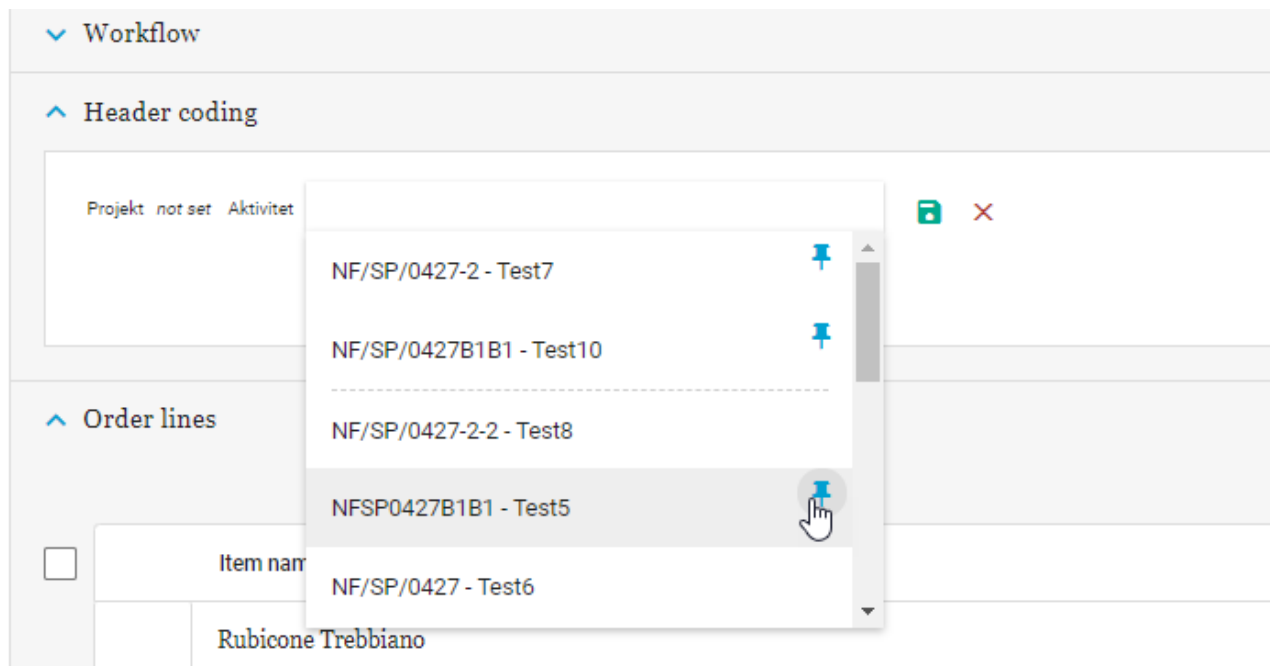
Workflow

Header coding

Projekt *not set* Aktivitet

NF/SP/0427-2 - Test7

NF/SP/0427B1B1 - Test10

NF/SP/0427-2-2 - Test8

NFSP0427B1B1 - Test5

NF/SP/0427 - Test6

Order lines

Item nam

Rubicone Trebbiano